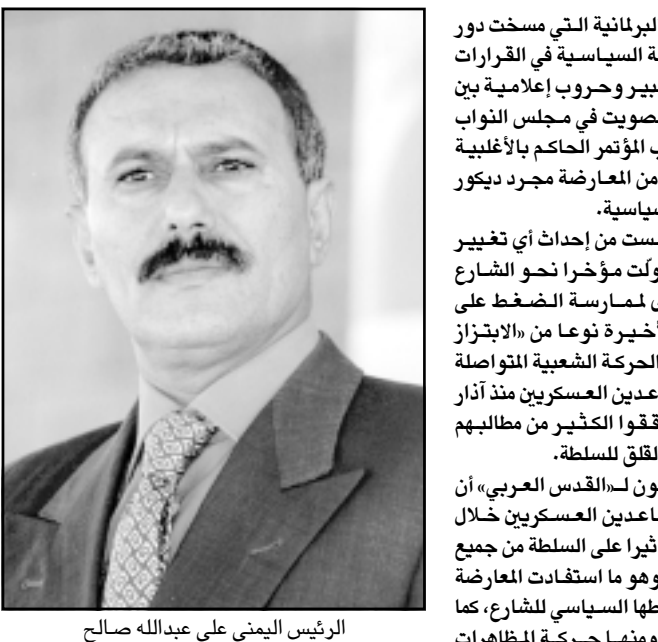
لبرلمانية التي مسخت دور
ة السياسية في القرارات
بير وحروب إعلامية بين
صويت في مجلس النواب
ب المؤتمر الحاكم بالأغلبية
من المعارضة مجرد ديكور
سياسية.

يست من إحداث أي تغيير
ولّت مؤخرا نحو الشارع
ى لممارسة الضغط على
أخيرة نوعا من «الابتزاز
الحركة الشعبية المتواصلة
عدين العسكريين منذ آذار
ققوا الكثير من مطالبهم
لقلق للسلطة.

ون لـ«القدس العربي» أن
اعدين العسكريين خلال
ثيرا على السلطة من جميع
وهو ما استفادت المعارضة
طها السياسي للشارع، كما
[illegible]

الرئيس اليمني علي عبدالله صالح